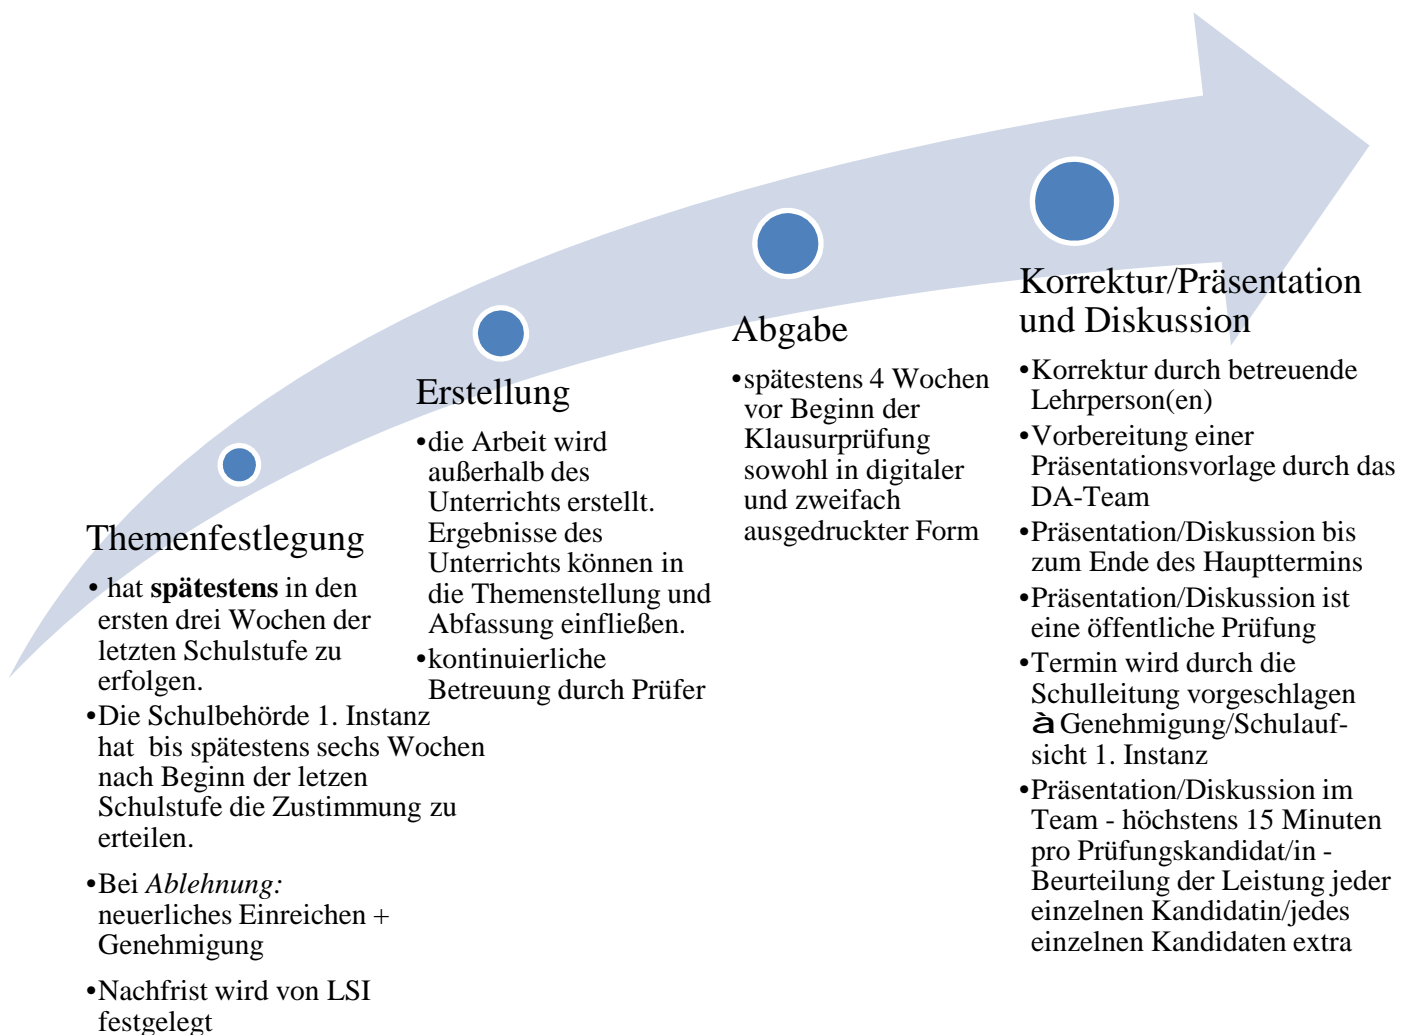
Themenfestlegung

• hat **spätestens** in den ersten drei Wochen der letzten Schulstufe zu erfolgen.
•Die Schulbehörde 1. Instanz hat bis spätestens sechs Wochen nach Beginn der letzten Schulstufe die Zustimmung zu erteilen.
•Bei *Ablehnung:* neuerliches Einreichen + Genehmigung
•Nachfrist wird von LSI festgelegt

Erstellung

•die Arbeit wird außerhalb des Unterrichts erstellt. Ergebnisse des Unterrichts können in die Themenstellung und Abfassung einfließen.
•kontinuierliche Betreuung durch Prüfer

Abgabe

•spätestens 4 Wochen vor Beginn der Klausurprüfung sowohl in digitaler und zweifach ausgedruckter Form

Korrektur/Präsentation und Diskussion

•Korrektur durch betreuende Lehrperson(en)
•Vorbereitung einer Präsentationsvorlage durch das DA-Team
•Präsentation/Diskussion bis zum Ende des Haupttermins
•Präsentation/Diskussion ist eine öffentliche Prüfung
•Termin wird durch die Schulleitung vorgeschlagen à Genehmigung/Schulaufsicht 1. Instanz
•Präsentation/Diskussion im Team - höchstens 15 Minuten pro Prüfungskandidat/in - Beurteilung der Leistung jeder einzelnen Kandidatin/jedes einzelnen Kandidaten extra